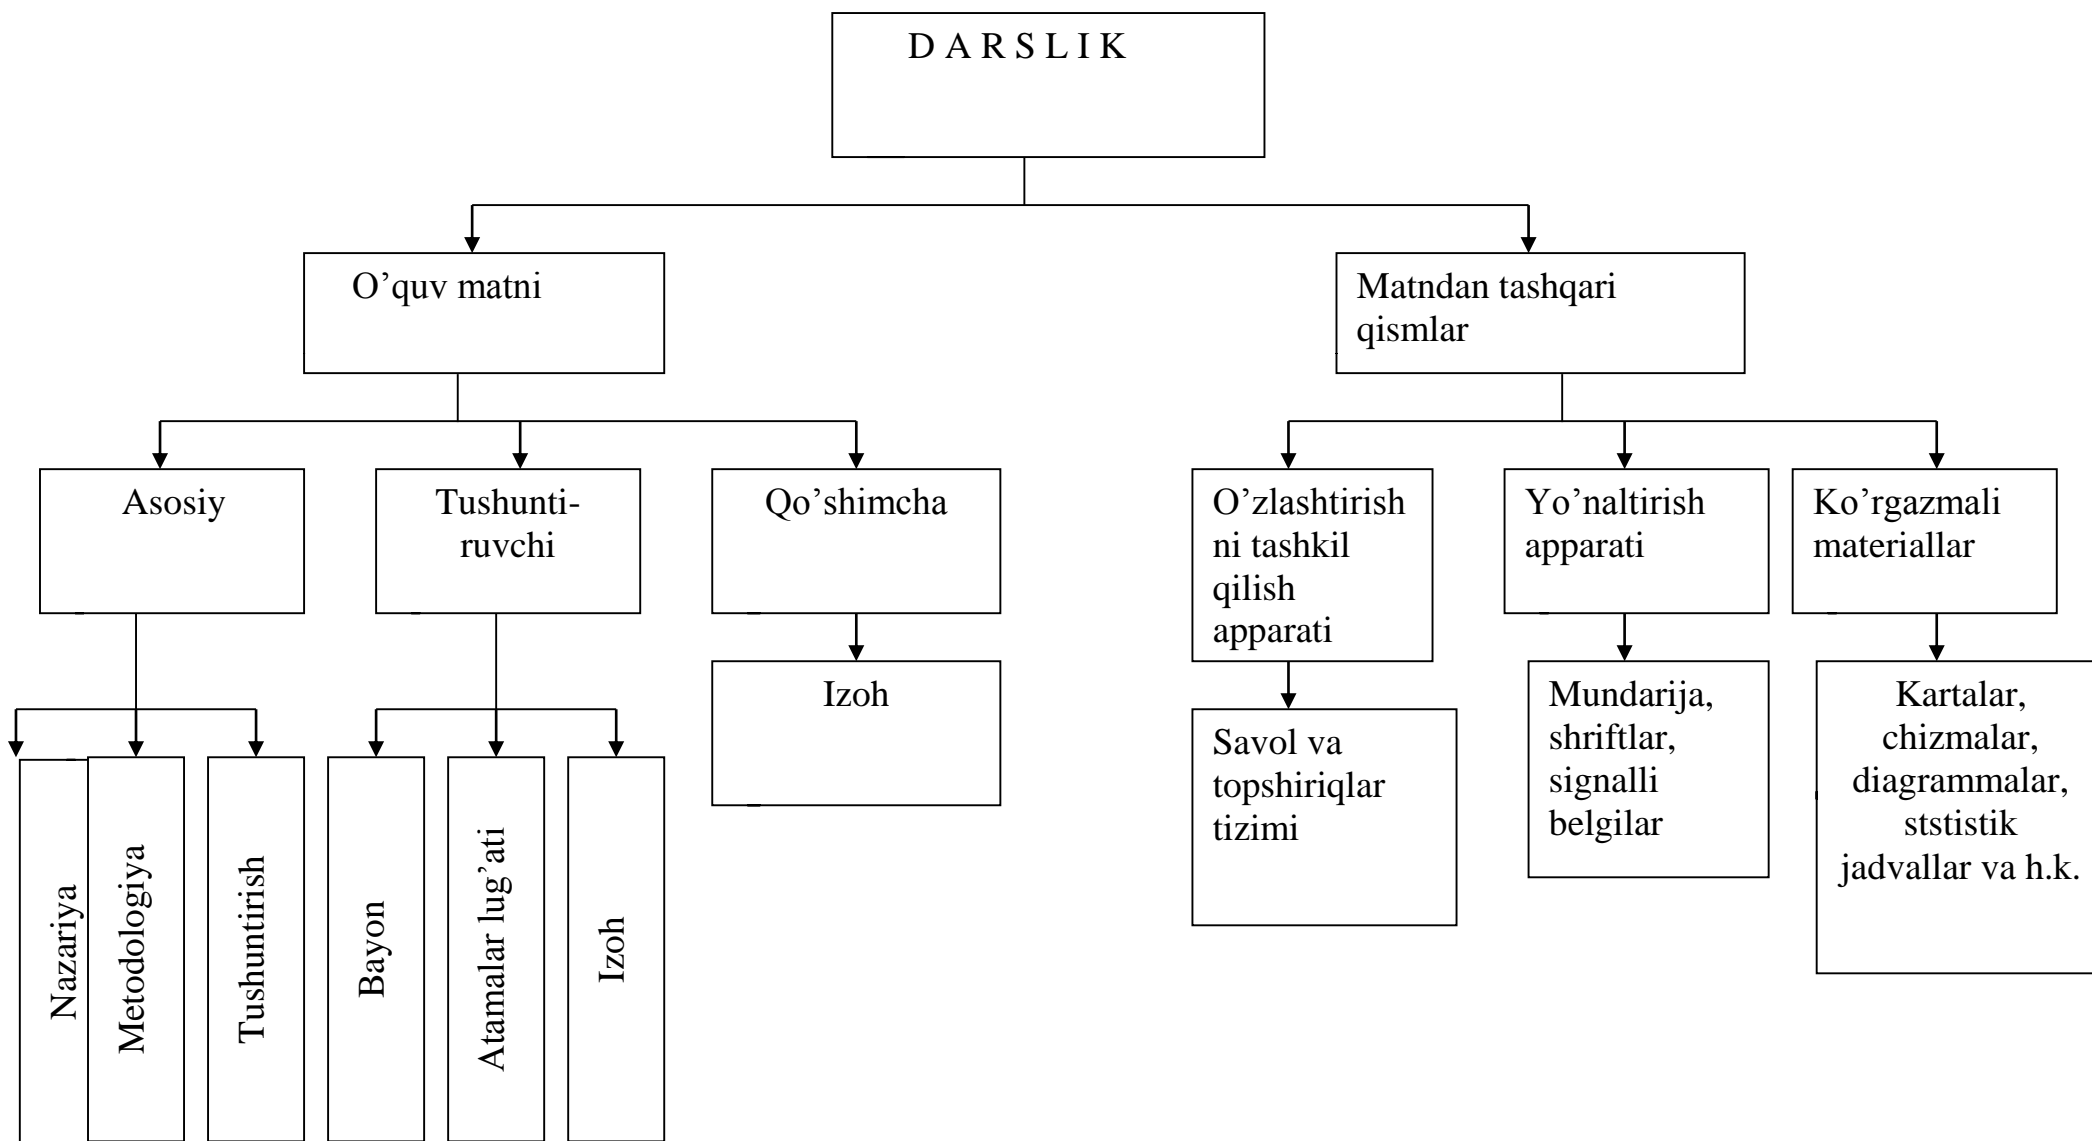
D A R S L I K

O’quv matni

Matndan tashqari qismlar

Asosiy

Tushuntiruvchi

Qo’shimcha

O’zlashtirishni tashkil qilish apparati

Yo’naltirish apparati

Ko’rgazmali materiallar

Izoh

Savol va topshiriqlar tizimi

Mundarija, shriftlar, signalli belgilar

Kartalar, chizmalar, diagrammalar, ststistik jadvallar va h.k.

Nazariya

Metodologiya

Tushuntirish

Bayon

Atamalar lug’ati

Izoh